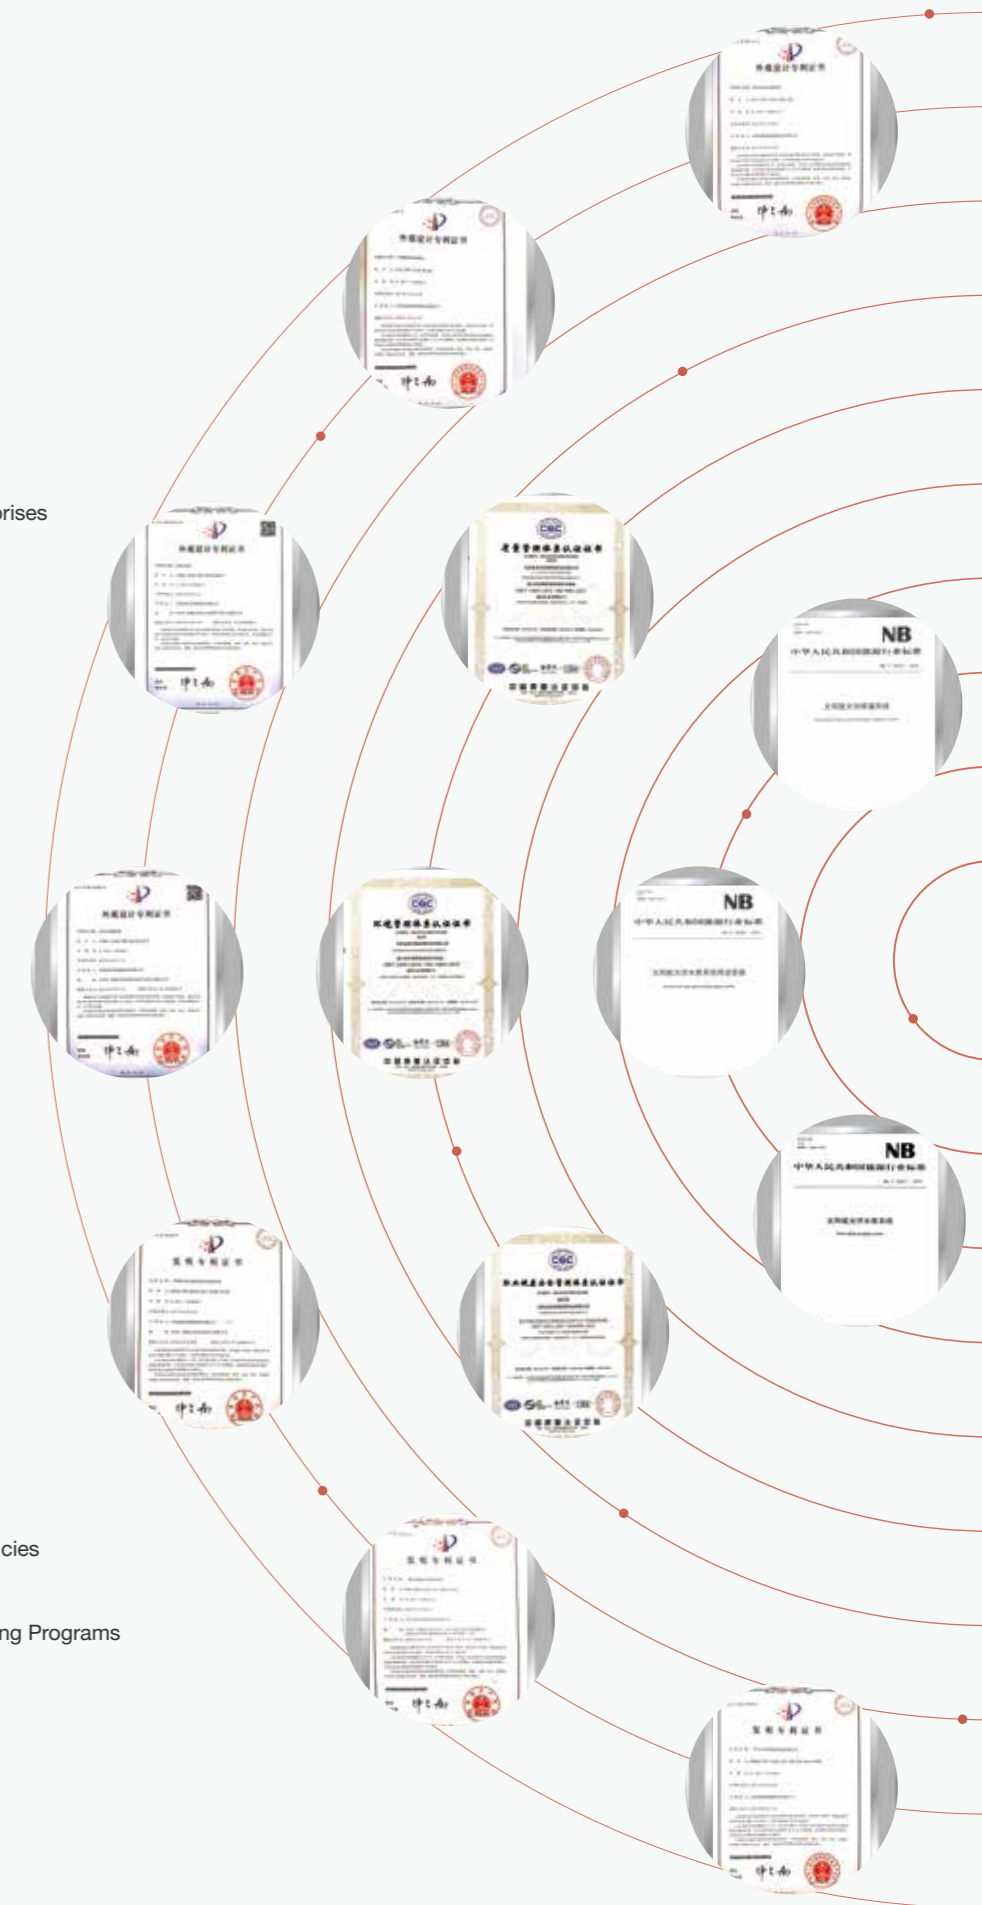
orises

cies

ng Programs

外观设计专利证书

外观设计专利证书

外观设计专利证书

质量管理体系认证证书

NB
中华人民共和国能源行业标准

外观设计专利证书

环境管理体系认证证书

NB
中华人民共和国能源行业标准

NB
中华人民共和国能源行业标准

发明专利证书

职业健康安全管理体系认证证书

发明专利证书

发明专利证书